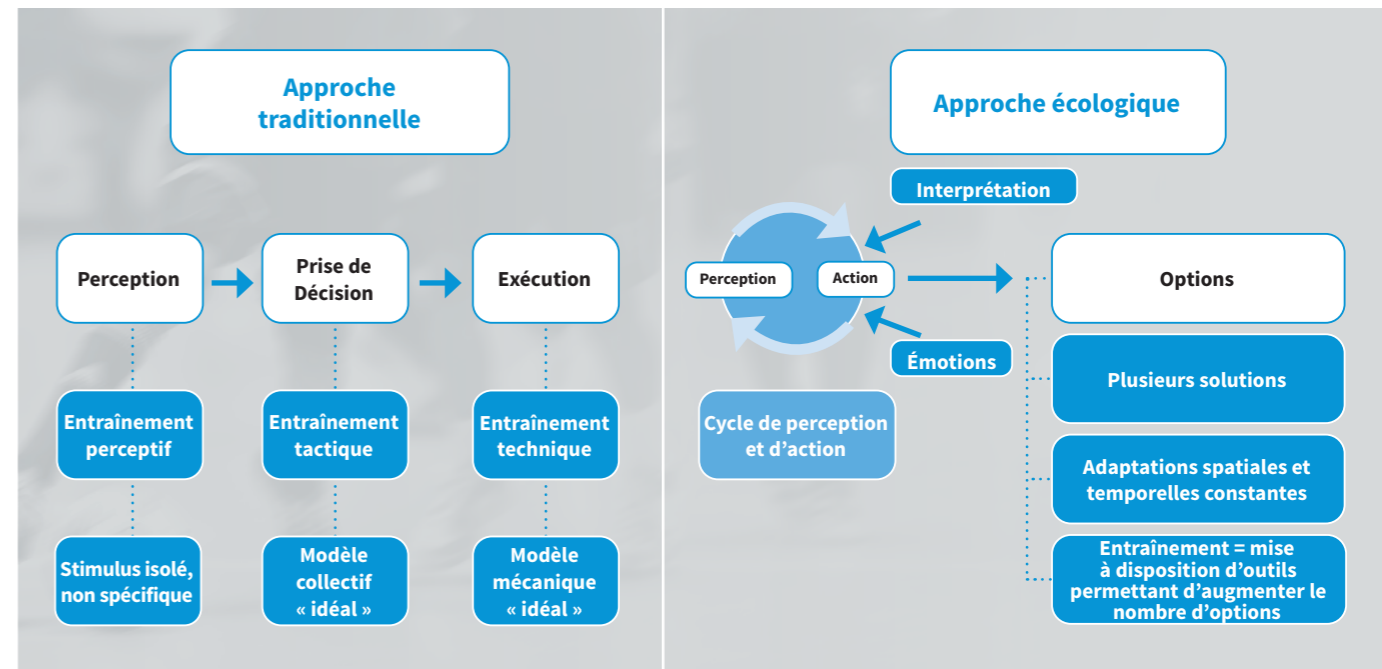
Approche traditionnelle

Perception

Prise de Décision

Exécution

Entraînement perceptif

Entraînement tactique

Entraînement technique

Stimulus isolé, non spécifique

Modèle collectif « idéal »

Modèle mécanique « idéal »

Approche écologique

Interprétation

Perception

Action

Émotions

Cycle de perception et d'action

Options

Plusieurs solutions

Adaptations spatiales et temporelles constantes

Entraînement = mise à disposition d'outils permettant d'augmenter le nombre d'options